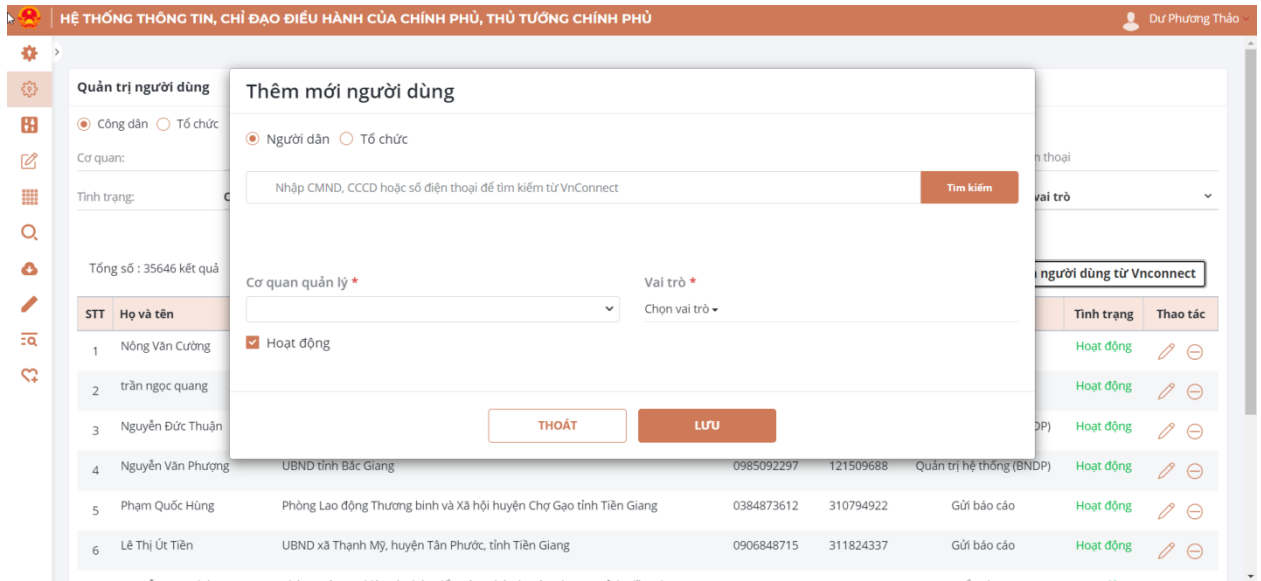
HỆ THỐNG THÔNG TIN, CHỈ ĐẠO ĐIỀU HÀNH CỦA CHÍNH PHỦ, THỦ TƯỚNG CHÍNH PHỦ

Dư Phương Thảo

Quản trị người dùng

Công dân Tổ chức

Cơ quan:

Tình trạng:

n thoại

vai trò

Tổng số : 35646 kết quả

người dùng từ Vnconnect

Thêm mới người dùng

Người dân Tổ chức

Nhập CMND, CCCD hoặc số điện thoại để tìm kiếm từ VnConnect

Tìm kiếm

Cơ quan quản lý *

Vai trò *

Chọn vai trò

Hoạt động

THOÁT

LƯU

| STT | Họ và tên | | | | | Tình trạng | Thao tác |
|---|---|---|---|---|---|---|---|
| 1 | Nông Văn Cường | | | | | Hoạt động | |
| 2 | trần ngọc quang | | | | | Hoạt động | |
| 3 | Nguyễn Đức Thuận | | | | DP) | Hoạt động | |
| 4 | Nguyễn Văn Phượng | UBND tỉnh Bắc Giang | 0985092297 | 121509688 | Quản trị hệ thống (BNDP) | Hoạt động | |
| 5 | Phạm Quốc Hùng | Phòng Lao động Thương binh và Xã hội huyện Chợ Gạo tỉnh Tiền Giang | 0384873612 | 310794922 | Gửi báo cáo | Hoạt động | |
| 6 | Lê Thị Út Tiền | UBND xã Thạnh Mỹ, huyện Tân Phước, tỉnh Tiền Giang | 0906848715 | 311824337 | Gửi báo cáo | Hoạt động | |